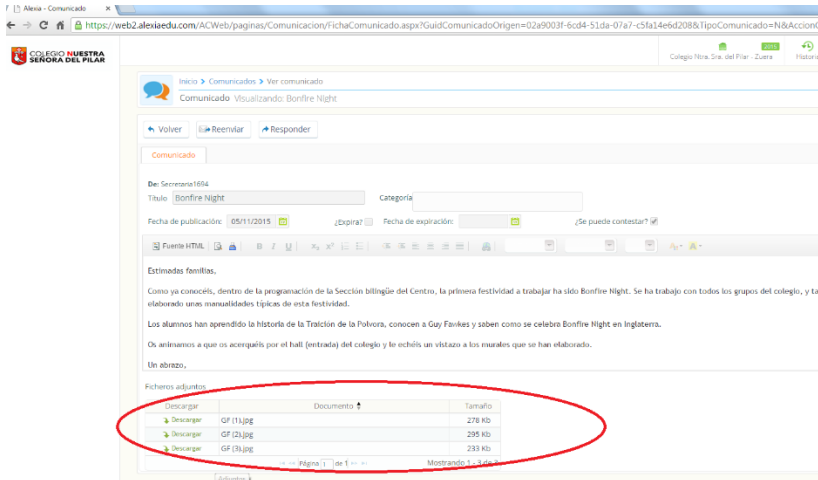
Alexia - Comunicado ×

https://web2.alexiaedu.com/ACWeb/paginas/Comunicacion/FichaComunicado.aspx?GuidComunicadoOrigen=02a9003f-6cd4-51da-07a7-c5fa14e6d208&TipoComunicado=N&AccionC

COLEGIO NUESTRA SEÑORA DEL PILAR

Colegio Ntra. Sra. del Pilar · Zuera 2016 Historia

Inicio > Comunicados > Ver comunicado

Comunicado Visualizando: Bonfire Night

Volver Reenviar Responder

Comunicado

De: Secretaria1694

Título Bonfire Night Categoría

Fecha de publicación: 05/11/2015 ¿Expira? Fecha de expiración: ¿Se puede contestar?

Fuente HTML

Estimadas familias,

Como ya conocéis, dentro de la programación de la Sección bilingüe del Centro, la primera festividad a trabajar ha sido Bonfire Night. Se ha trabajo con todos los grupos del colegio, y ta elaborado unas manualidades típicas de esta festividad.

Los alumnos han aprendido la historia de la Traición de la Pólvora, conocen a Guy Fawkes y saben como se celebre Bonfire Night en Inglaterra.

Os animamos a que os acerquéis por el hall (entrada) del colegio y le echéis un vistazo a los murales que se han elaborado.

Un abrazo,

Ficheros adjuntos

| Descargar | Documento | Tamaño |
|---|---|---|
| Descargar | GF (1).jpg | 278 Kb |
| Descargar | GF (2).jpg | 295 Kb |
| Descargar | GF (3).jpg | 233 Kb |

Página 1 de 1 Mostrando 1 - 3 de 3

Adjuntar